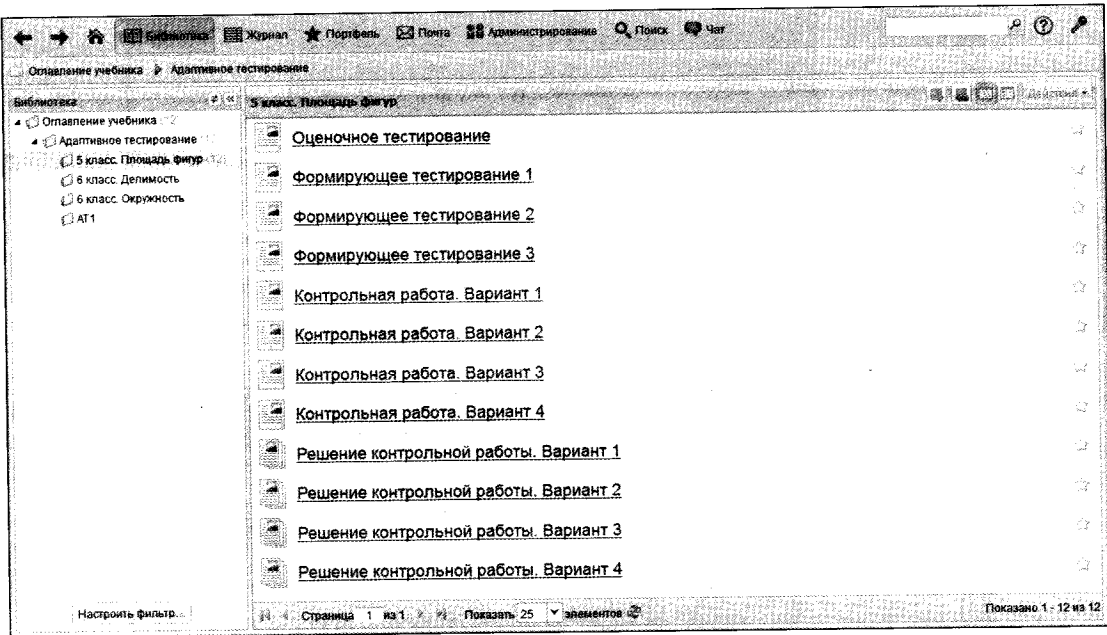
Библиотека Журнал Портфель Почта Администрирование Поиск Чат

Оглавление учебника Адаптивное тестирование

Библиотека

Оглавление учебника (2)
Адаптивное тестирование (1)
5 класс. Площадь фигур (12)
6 класс. Делимость
6 класс. Окружность
АТ1

Настроить фильтр...

5 класс. Площадь фигур

Действия

Оценочное тестирование

Формирующее тестирование 1

Формирующее тестирование 2

Формирующее тестирование 3

Контрольная работа. Вариант 1

Контрольная работа. Вариант 2

Контрольная работа. Вариант 3

Контрольная работа. Вариант 4

Решение контрольной работы. Вариант 1

Решение контрольной работы. Вариант 2

Решение контрольной работы. Вариант 3

Решение контрольной работы. Вариант 4

Страница 1 из 1 Показать 25 элементов

Показано 1 - 12 из 12